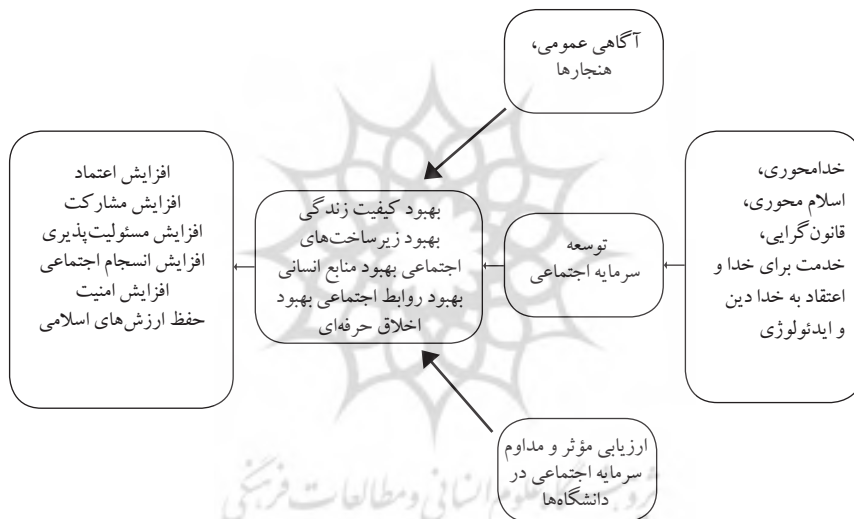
آگاهی عمومی، هنجارها

خدامحوری، اسلام محوری، قانون‌گرایی، خدمت برای خدا و اعتقاد به خدا دین و ایدئولوژی

توسعه سرمایه اجتماعی

بهبود کیفیت زندگی
بهبود زیرساخت‌های اجتماعی بهبود منابع انسانی
بهبود روابط اجتماعی بهبود اخلاق حرفه‌ای

افزایش اعتماد
افزایش مشارکت
افزایش مسئولیت‌پذیری
افزایش انسجام اجتماعی
افزایش امنیت
حفظ ارزش‌های اسلامی

ارزیابی مؤثر و مداوم سرمایه اجتماعی در دانشگاه‌ها

پژوهشگاه علوم انسانی و مطالعات فرهنگی